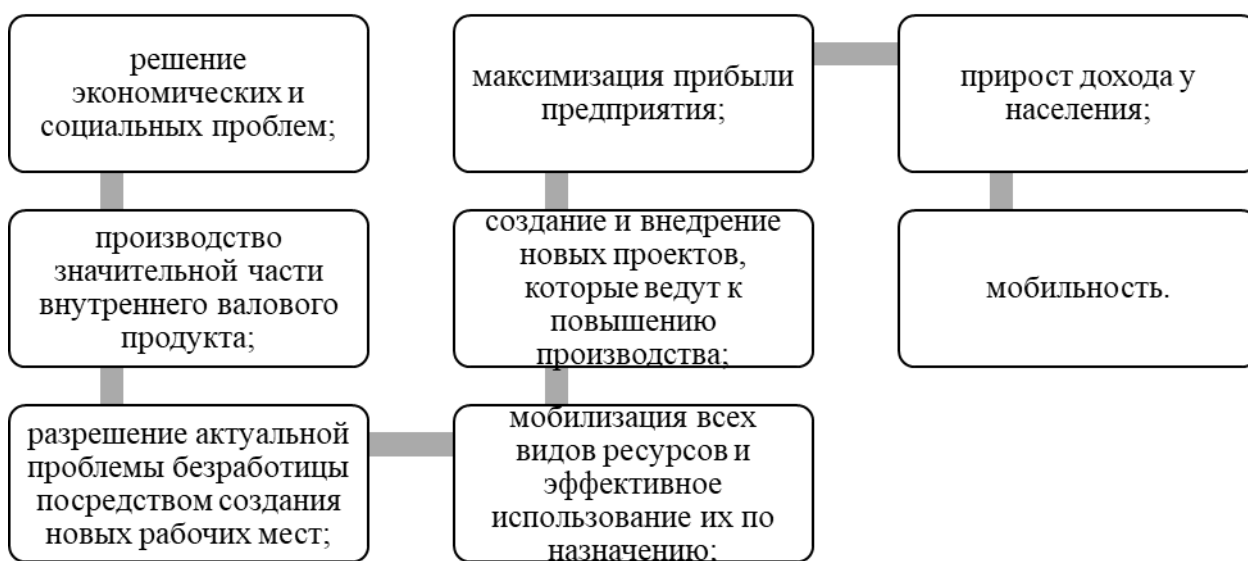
решение экономических и социальных проблем;

производство значительной части внутреннего валового продукта;

разрешение актуальной проблемы безработицы посредством создания новых рабочих мест;

мобилизация всех видов ресурсов и эффективное использование их по назначению;

создание и внедрение новых проектов, которые ведут к повышению производства;

максимизация прибыли предприятия;

прирост дохода у населения;

мобильность.